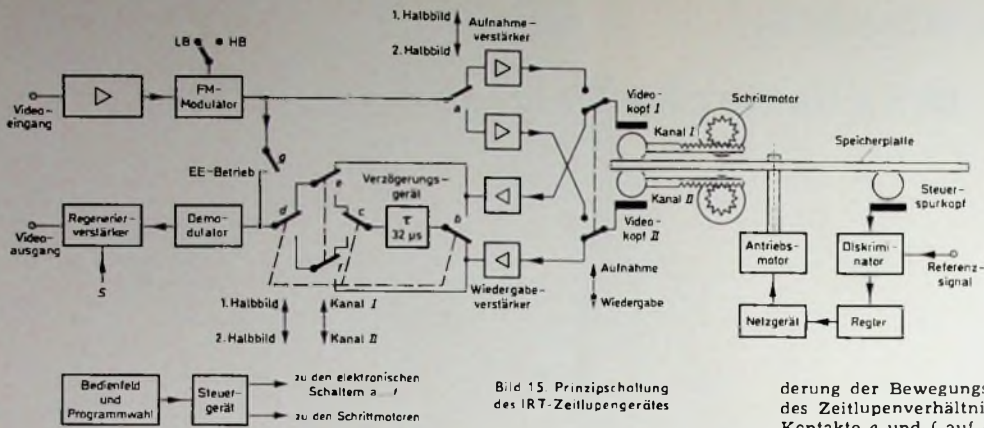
1. Halbbild
2. Halbbild
Aufnahme-verstärker
LB HB
Video-eingang
FM-Modulator
a
g
EE-Betrieb
Verzögerungs-gerät
e
c
$\tau$
32 µs
b
d
f
Regenerier-verstärker
Demo-dulator
Video-ausgang
S
Video-kopf I
Kanal I
Schrittmotor
Speicherplatte
Kanal II
Video-kopf II
Steuer-spurkopf
Antriebs-motor
Diskrimi-nator
Referenz-signal
Aufnahme
Wiedergabe
Wiedergabe-verstärker
Netzgerät
Regler
1. Halbbild
2. Halbbild
Kanal I
Kanal II
Bedienfeld und Programmwahl
Steuer-gerät
zu den elektronischen Schaltern a ... f
zu den Schrittmotoren
Bild 15. Prinzipschaltung des IRT-Zeitlupengerätes

derung der Bewegungs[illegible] des Zeitlupenverhältni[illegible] Kontakte e und f auf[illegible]